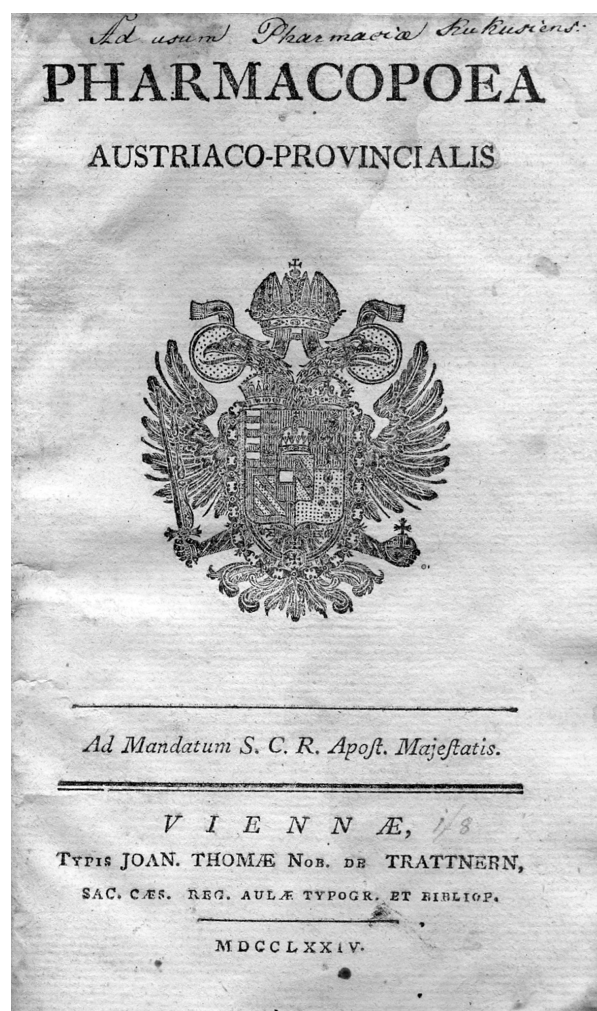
Ad usum Pharmaciæ Kukusiens.

PHARMACOPOEA

AUSTRIACO-PROVINCIALIS

Ad Mandatum S. C. R. Apoſt. Majeſtatis.

VIENNÆ, 1/8

TYPIS JOAN. THOMÆ NOB. DE TRATTNERN,

SAC. CÆS. REG. AULÆ TYPOGR. ET BIBLIOP.

MDCCLXXIV.